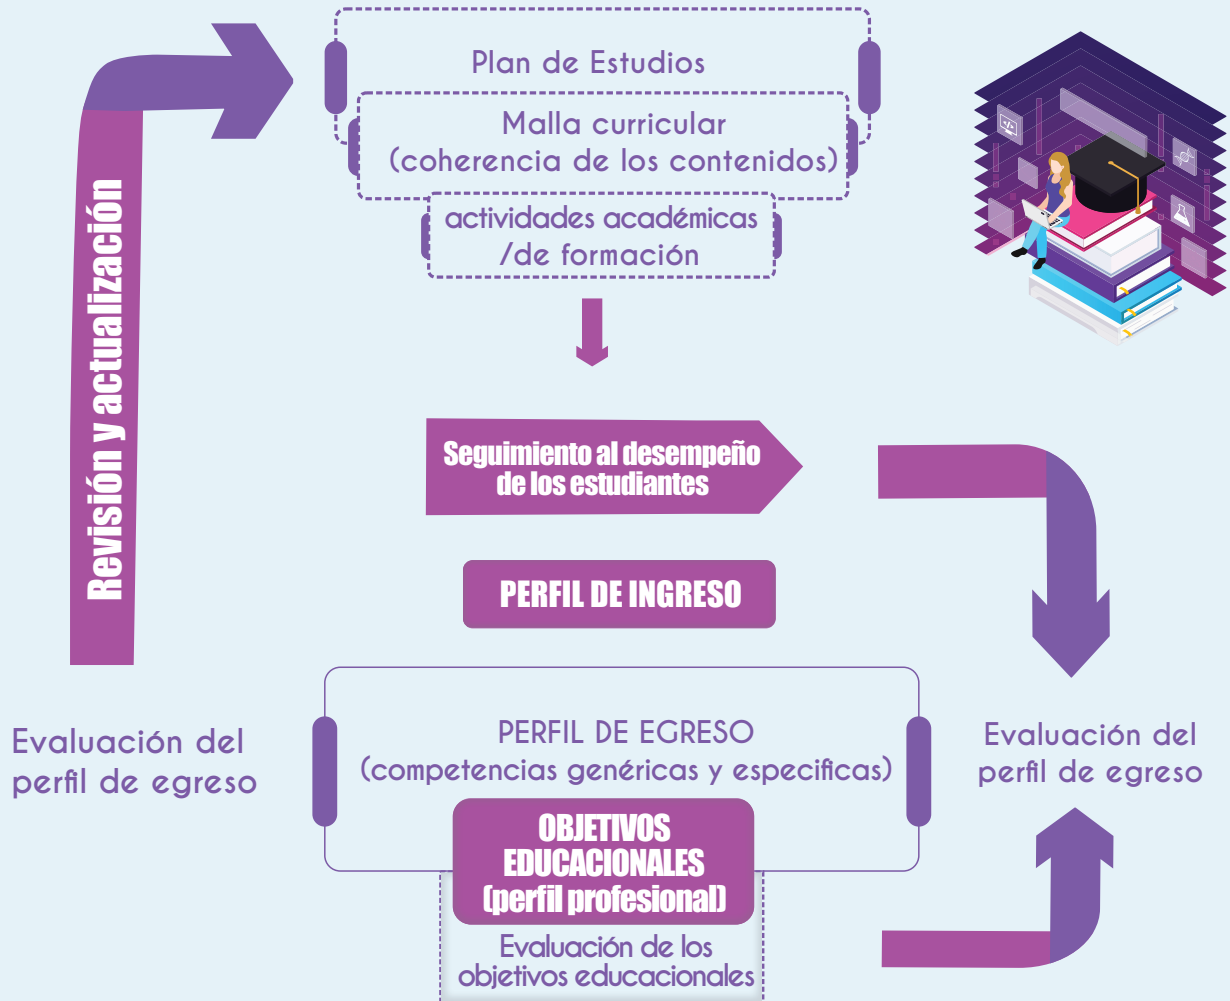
Plan de Estudios

Malla curricular (coherencia de los contenidos)

actividades académicas /de formación

Revisión y actualización

Seguimiento al desempeño de los estudiantes

PERFIL DE INGRESO

Evaluación del perfil de egreso

PERFIL DE EGRESO (competencias genéricas y especificas)

OBJETIVOS EDUCACIONALES (perfil profesional)

Evaluación de los objetivos educacionales

Evaluación del perfil de egreso